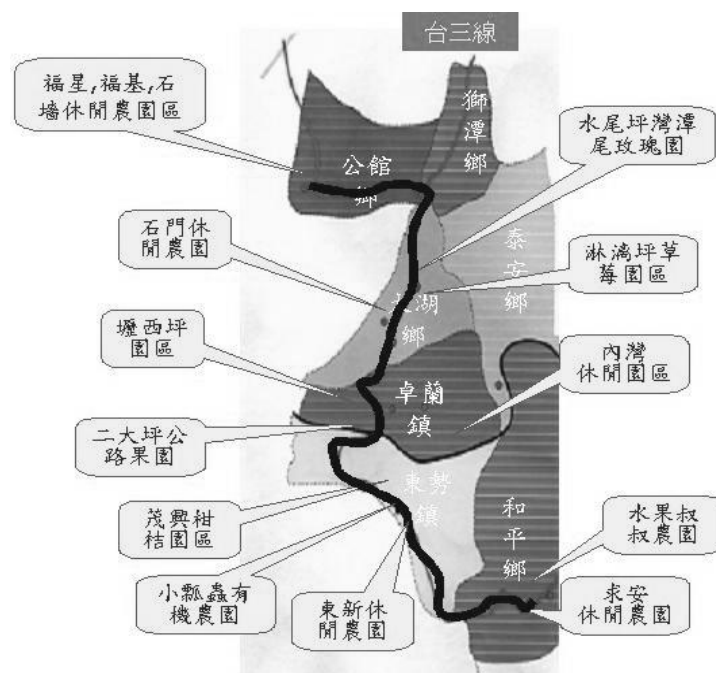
台三線

福星,福基,石墻休閒農園區

獅潭鄉

水尾坪灣潭尾玫瑰園

公館鄉

石門休閒農園

泰安鄉

淋漓坪草莓園區

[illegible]湖鄉

壢西坪園區

內灣休閒園區

卓蘭鎮

二大坪公路果園

東勢鎮

和平鄉

茂興柑桔園區

水果叔叔農園

小瓢蟲有機農園

東新休閒農園

求安休閒農園